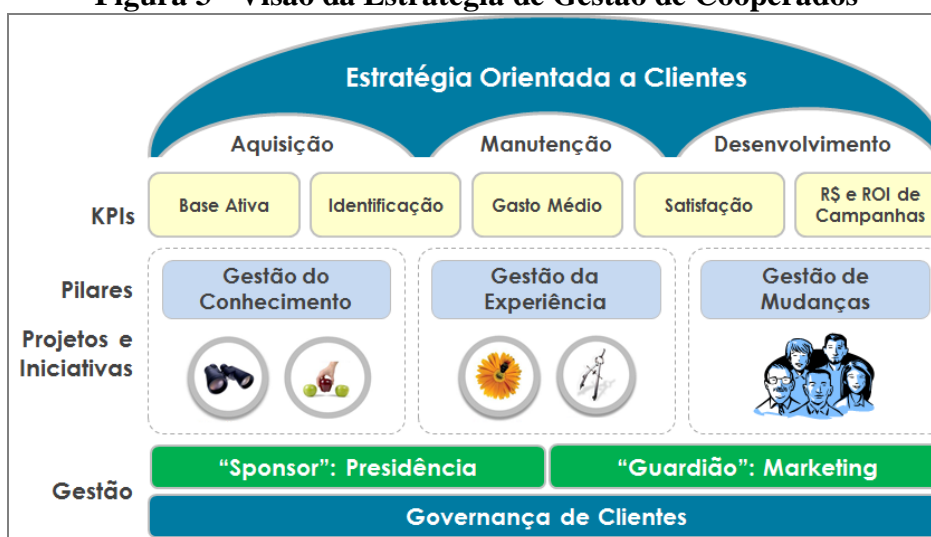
Figura 5 – Visão da Estratégia de Gestão de Cooperados

Estratégia Orientada a Clientes

Aquisição

Manutenção

Desenvolvimento

KPIs

Base Ativa

Identificação

Gasto Médio

Satisfação

R$ e ROI de Campanhas

Pilares

Gestão do Conhecimento

Gestão da Experiência

Gestão de Mudanças

Projetos e Iniciativas

Gestão

“Sponsor”: Presidência

“Guardião”: Marketing

Governança de Clientes